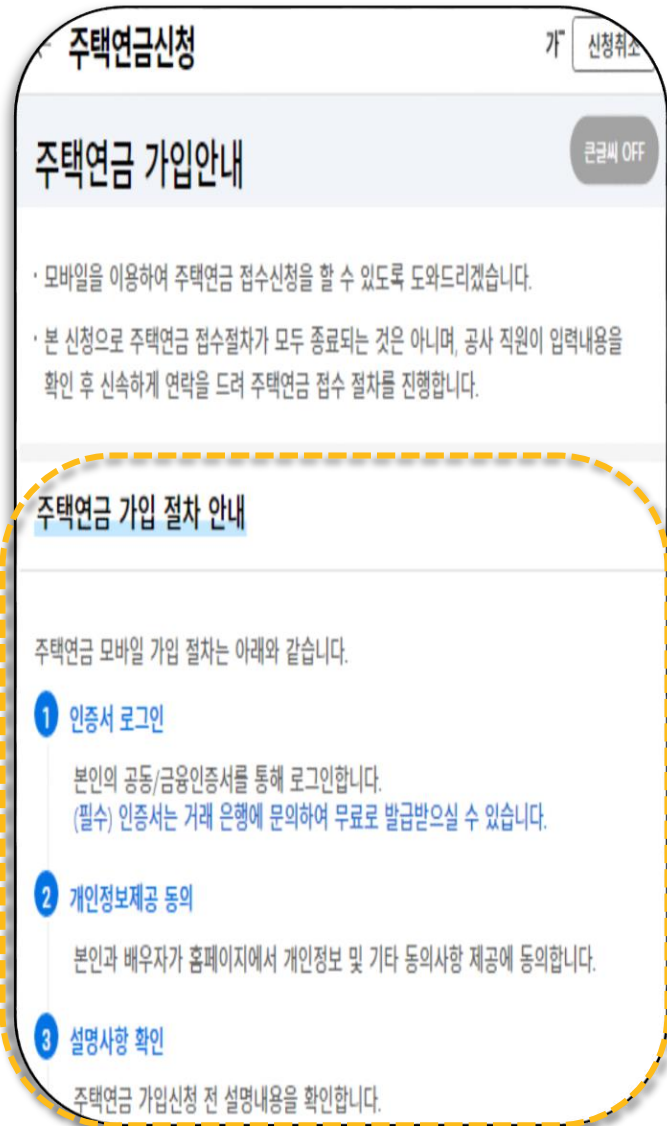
주택연금신청

가 신청취소

주택연금 가입안내

큰글씨 OFF

· 모바일을 이용하여 주택연금 접수신청을 할 수 있도록 도와드리겠습니다.

· 본 신청으로 주택연금 접수절차가 모두 종료되는 것은 아니며, 공사 직원이 입력내용을 확인 후 신속하게 연락을 드려 주택연금 접수 절차를 진행합니다.

주택연금 가입 절차 안내

주택연금 모바일 가입 절차는 아래와 같습니다.

1 인증서 로그인

본인의 공동/금융인증서를 통해 로그인합니다.
(필수) 인증서는 거래 은행에 문의하여 무료로 발급받으실 수 있습니다.

2 개인정보제공 동의

본인과 배우자가 홈페이지에서 개인정보 및 기타 동의사항 제공에 동의합니다.

3 설명사항 확인

주택연금 가입신청 전 설명내용을 확인합니다.